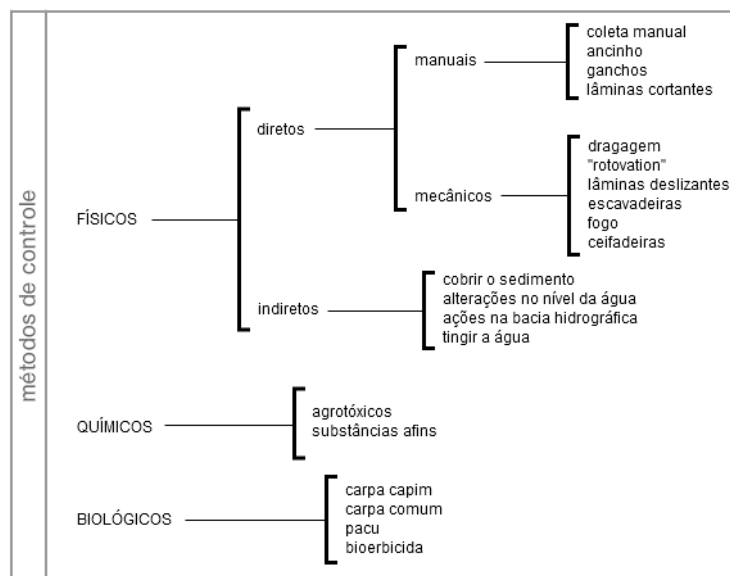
métodos de controle

FÍSICOS

diretos

manuais

coleta manual
ancinho
ganchos
lâminas cortantes

mecânicos

dragagem
"rotovation"
lâminas deslizantes
escavadeiras
fogo
ceifadeiras

indiretos

cobrir o sedimento
alterações no nível da água
ações na bacia hidrográfica
tingir a água

QUÍMICOS

agrotóxicos
substâncias afins

BIOLÓGICOS

carpa capim
carpa comum
pacu
bioerbicida